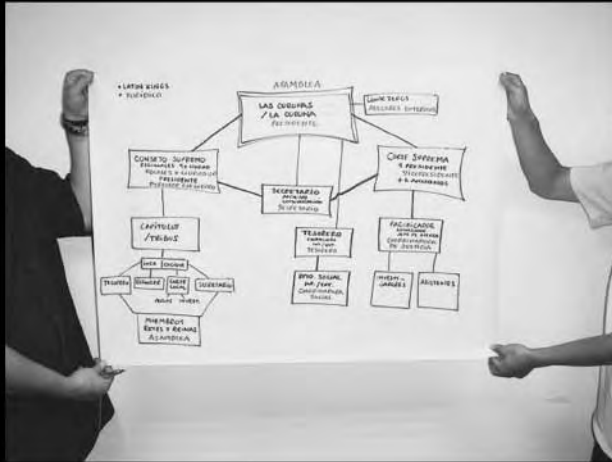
• LATIN KINGS
• ÑETAS

ASAMBLEA

LAS CORONAS / LA CORONA
PRESIDENTE

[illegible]
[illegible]

CONSEJO SUPREMO
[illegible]
PRESIDENTE
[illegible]

CORTE SUPREMA
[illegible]
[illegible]

SECRETARIO
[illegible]

CAPÍTULOS / TRIBUS

TESORERO
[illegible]

FACILITADOR
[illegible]

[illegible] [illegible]

TESORERO
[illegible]
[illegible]
SECRETARIO

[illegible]

MIEMBROS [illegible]

ASISTENTES

MIEMBROS
REYES Y REINAS
ASAMBLEA